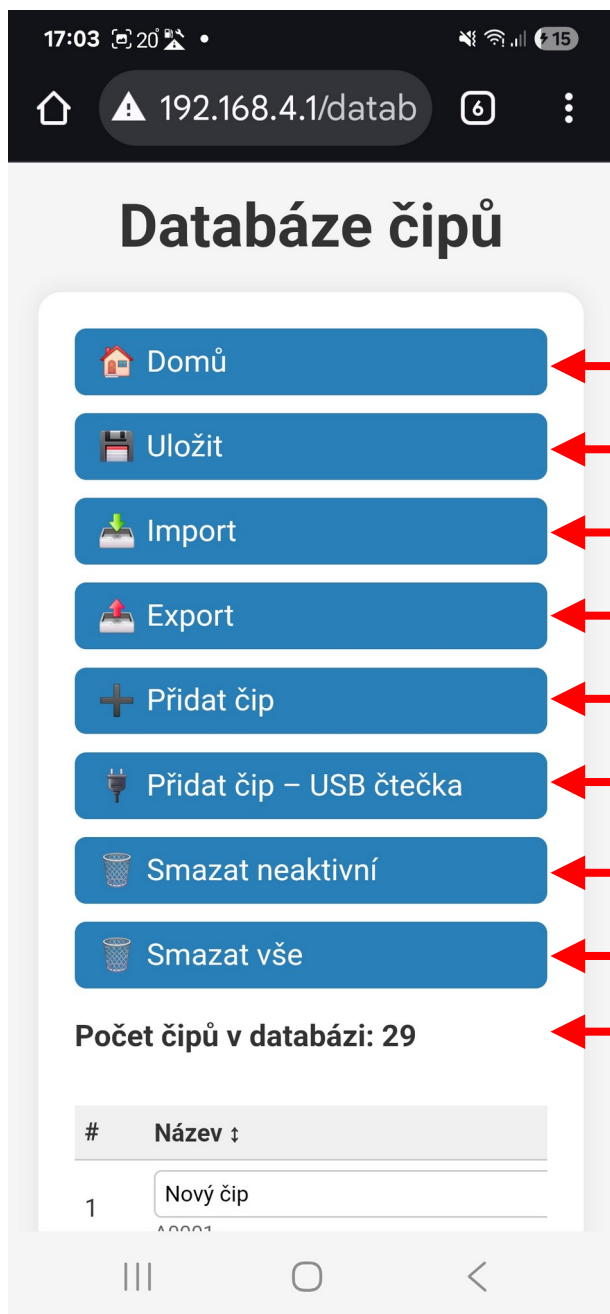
17:03 20° • 15

192.168.4.1/datab 6

Databáze čipů

Domů

Uložit

Import

Export

Přidat čip

Přidat čip – USB čtečka

Smazat neaktivní

Smazat vše

Počet čipů v databázi: 29

| # | Název ↕ |
|---|---|
| 1 | Nový čip |

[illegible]